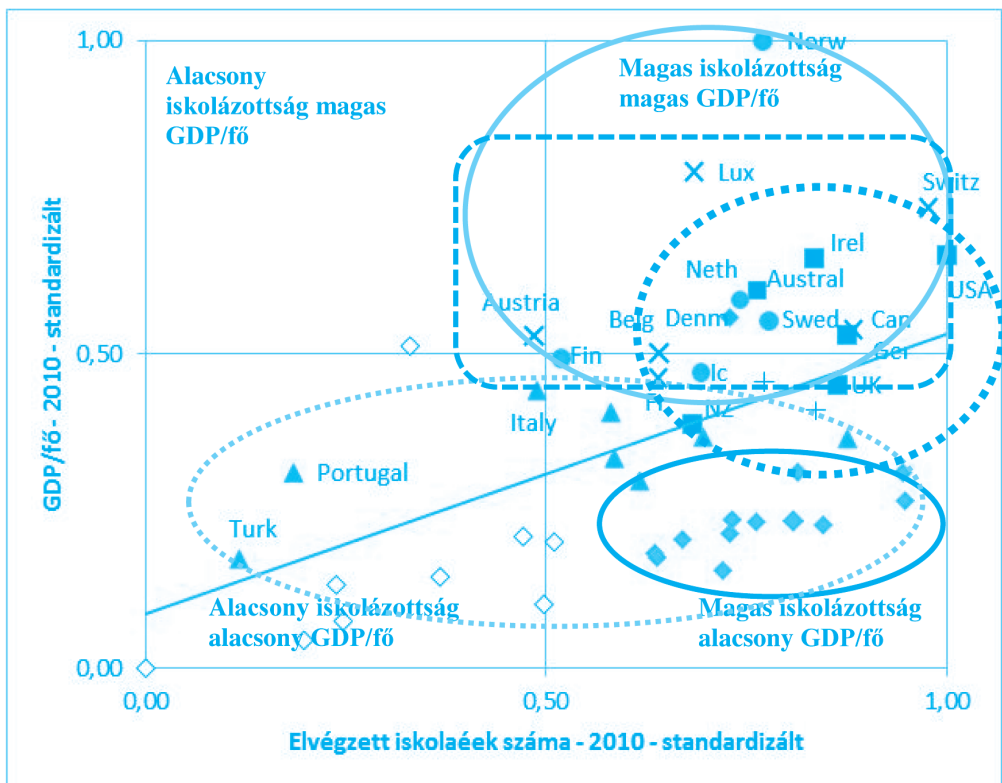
1,00

0,50

0,00

0,00

0,50

1,00

GDP/fő - 2010 - standardizált

Elvégzett iskolaéek száma - 2010 - standardizált

Alacsony iskolázottság magas GDP/fő

Magas iskolázottság magas GDP/fő

Alacsony iskolázottság alacsony GDP/fő

Magas iskolázottság alacsony GDP/fő

Norw

Lux

Switz

Irel

Neth

Austral

USA

Austria

Belg

Denm

Swed

Can

Ger

Fin

Ic

Fr

NZ

UK

Italy

Portugal

Turk